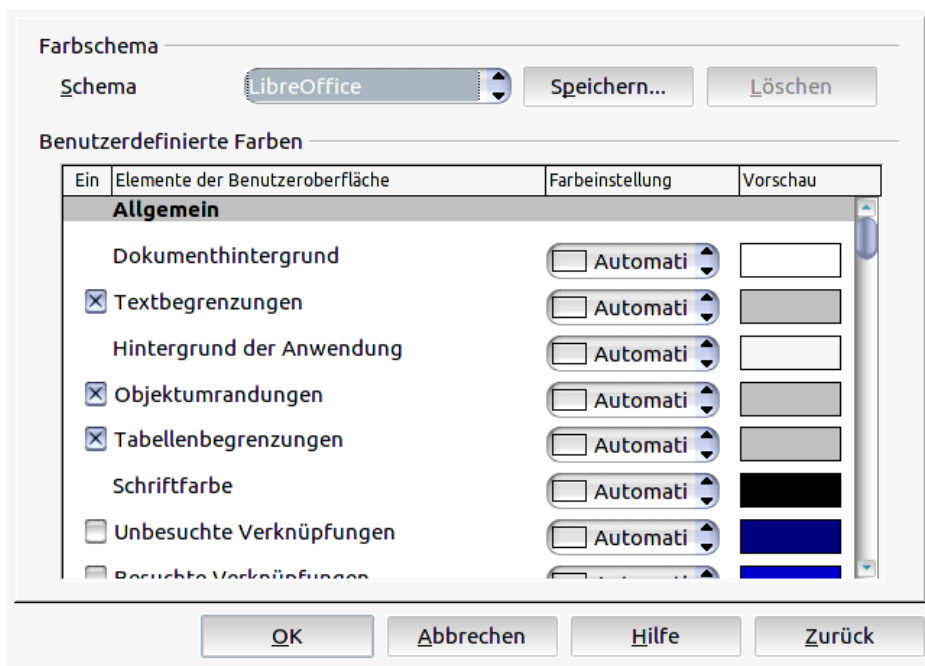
Farbschema

Schema LibreOffice Speichern... Löschen

Benutzerdefinierte Farben

| Ein | Elemente der Benutzeroberfläche | Farbeinstellung | Vorschau |
|---|---|---|---|
| | **Allgemein** | | |
| | Dokumenthintergrund | Automati | |
| ☒ | Textbegrenzungen | Automati | |
| | Hintergrund der Anwendung | Automati | |
| ☒ | Objektumrandungen | Automati | |
| ☒ | Tabellenbegrenzungen | Automati | |
| | Schriftfarbe | Automati | |
| ☐ | Unbesuchte Verknüpfungen | Automati | |
| ☐ | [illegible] | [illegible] | |

OK Abbrechen Hilfe Zurück